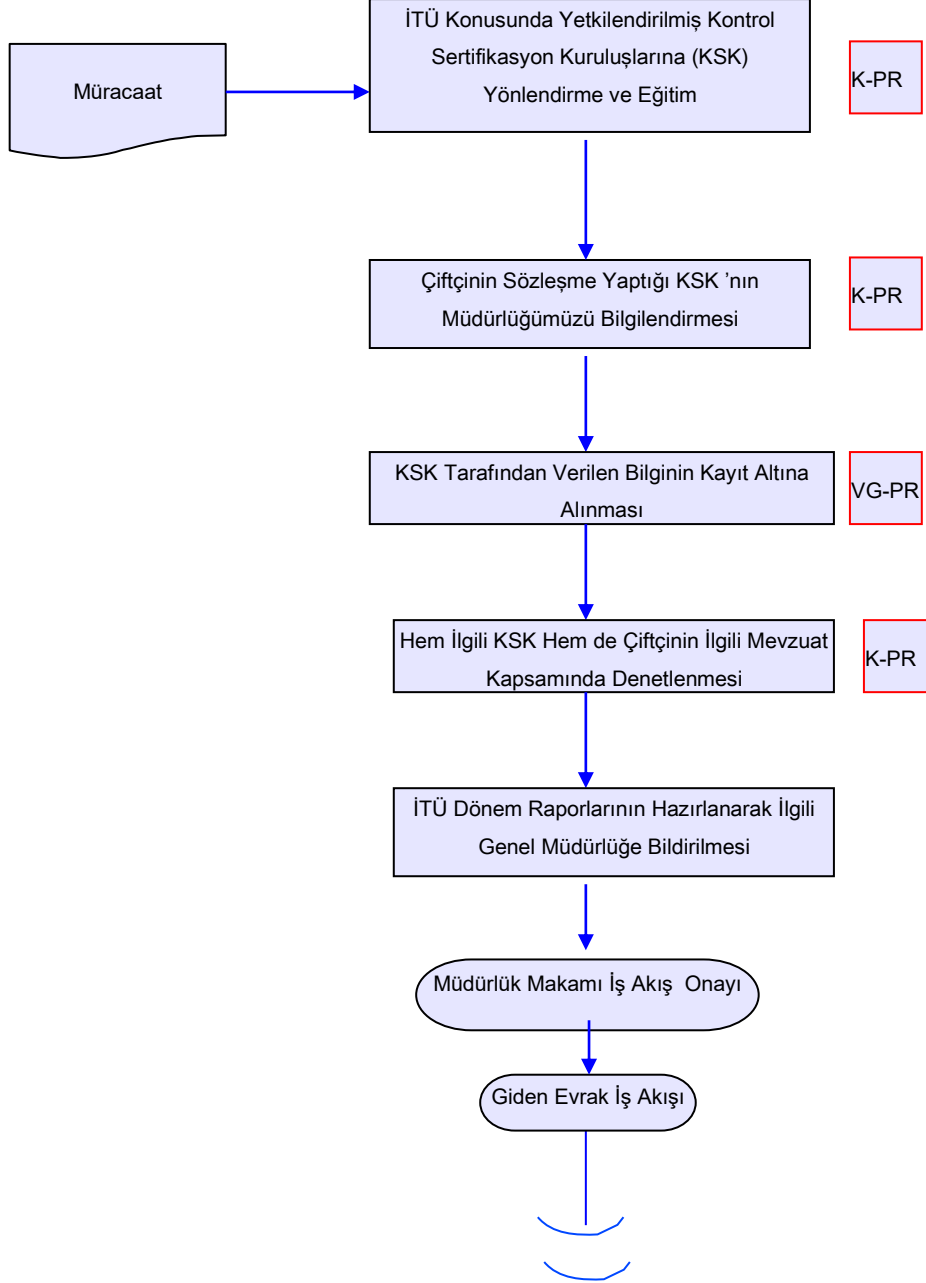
Müracaat

İTÜ Konusunda Yetkilendirilmiş Kontrol Sertifikasyon Kuruluşlarına (KSK) Yönlendirme ve Eğitim

K-PR

Çiftçinin Sözleşme Yaptığı KSK 'nın Müdürlüğümüzü Bilgilendirmesi

K-PR

KSK Tarafından Verilen Bilginin Kayıt Altına Alınması

VG-PR

Hem İlgili KSK Hem de Çiftçinin İlgili Mevzuat Kapsamında Denetlenmesi

K-PR

İTÜ Dönem Raporlarının Hazırlanarak İlgili Genel Müdürlüğe Bildirilmesi

Müdürlük Makamı İş Akış Onayı

Giden Evrak İş Akışı